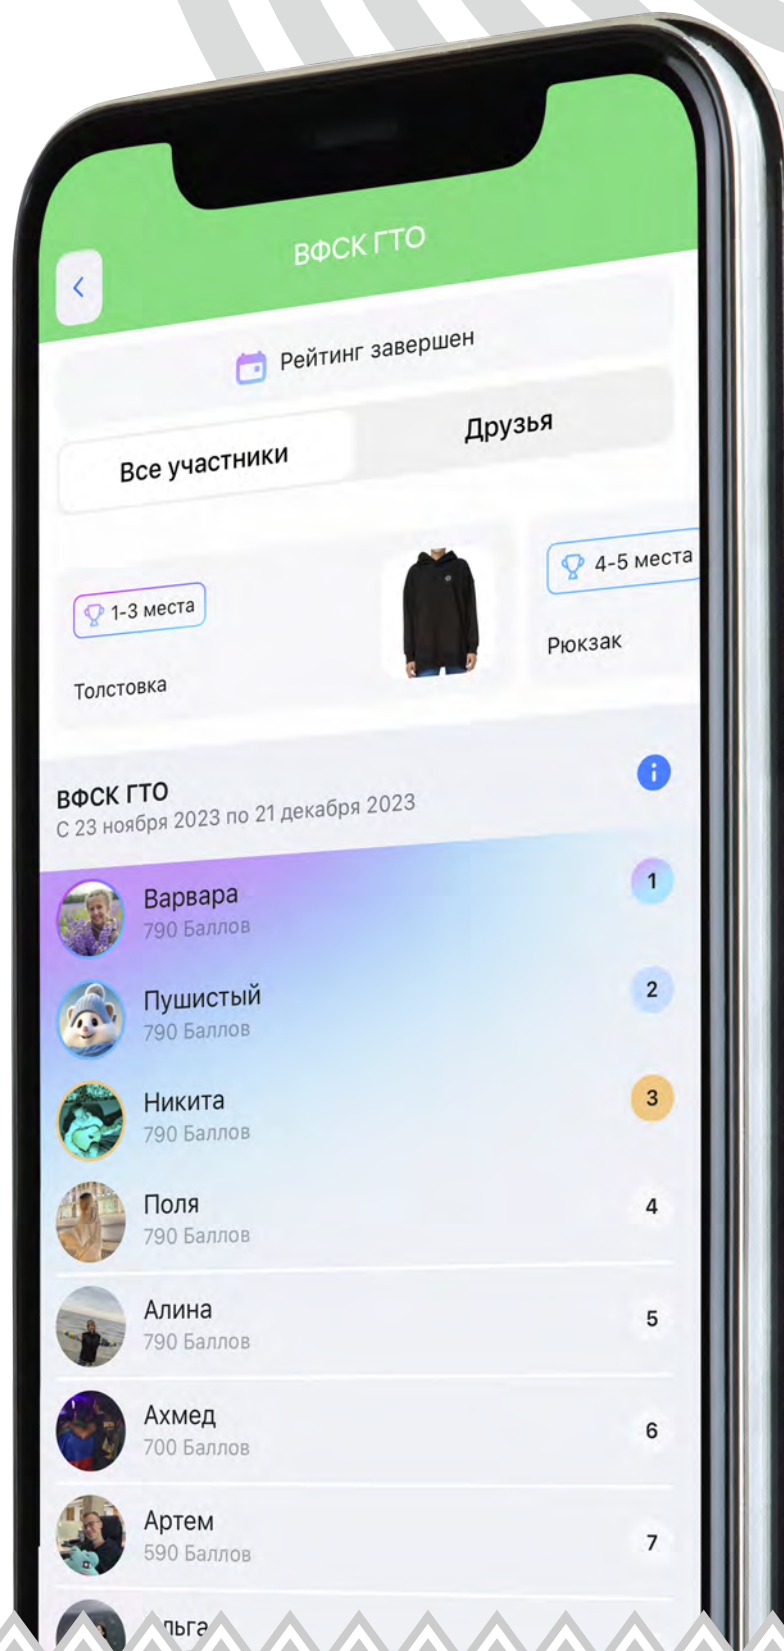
ВФСК ГТО

Рейтинг завершен

Все участники

Друзья

1-3 места

Толстовка

4-5 места

Рюкзак

ВФСК ГТО

С 23 ноября 2023 по 21 декабря 2023

Варвара
790 Баллов
1

Пушистый
790 Баллов
2

Никита
790 Баллов
3

Поля
790 Баллов
4

Алина
790 Баллов
5

Ахмед
700 Баллов
6

Артем
590 Баллов
7

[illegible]льга